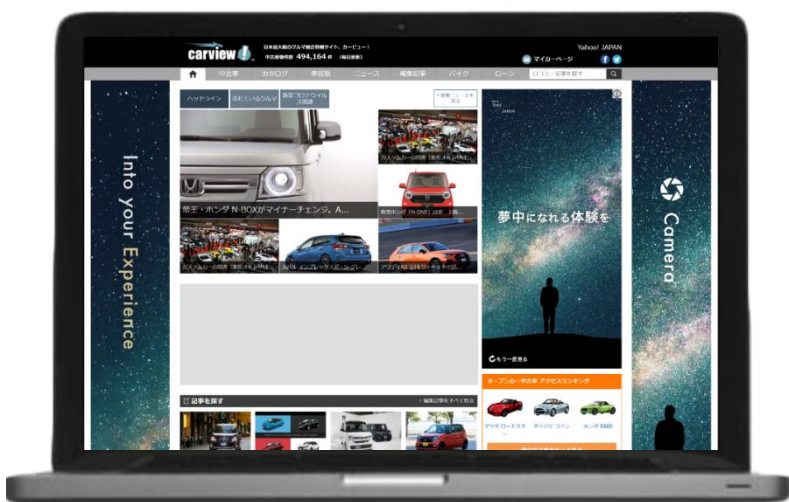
carview

日本最大級のクルマ総合情報サイト、カービュー！

中古車物件数 494,164 台

Yahoo! JAPAN

マイカーページ

中古車 | カタログ | 車買取 | ニュース | 編集記事 | バイク | ローン

ヘッドライン | 売れているクルマ | 激安プロファイル大放送

帝王・ホンダ N-BOXがマイナーチェンジ。A...

Into your Experience

夢中になれる体験を

Camera

オープンカー中古車 アクセスランキング

マツダ ロードスター

ダイハツ コペン

ホンダ S660

記事を探す

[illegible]